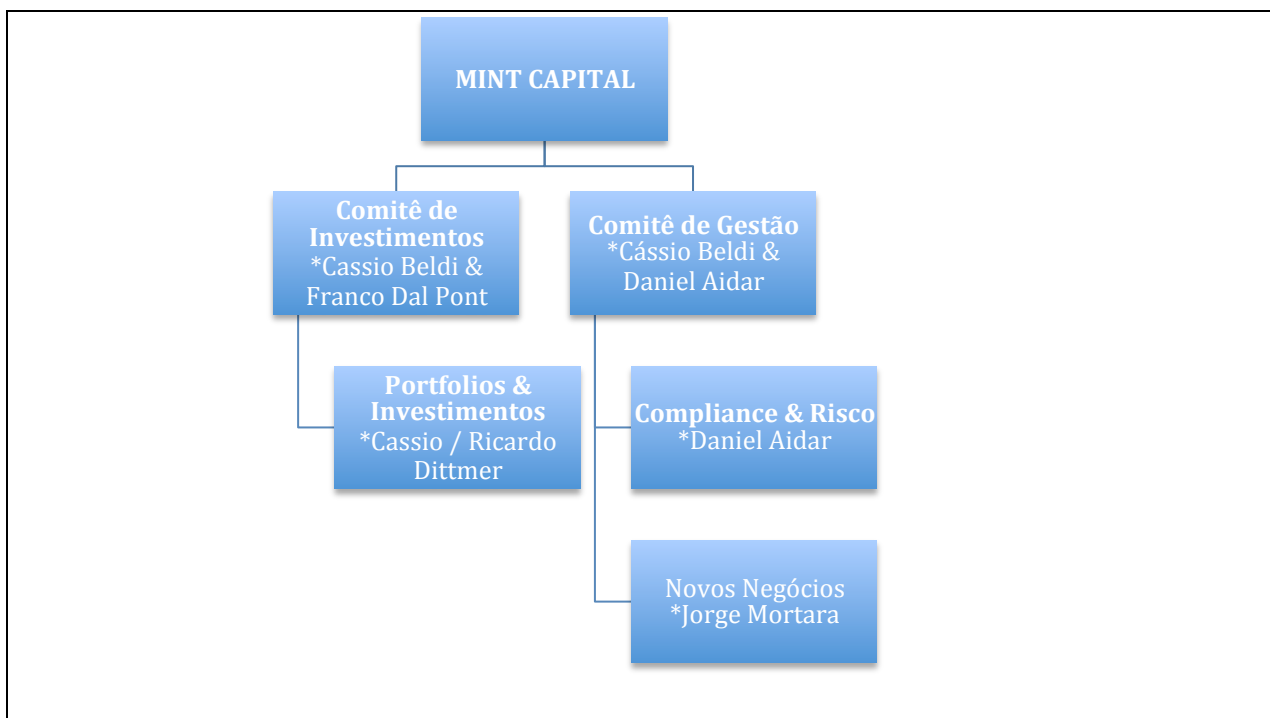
MINT CAPITAL

Comitê de Investimentos
*Cassio Beldi & Franco Dal Pont

Comitê de Gestão
*Cássio Beldi & Daniel Aidar

Portfolios & Investimentos
*Cassio / Ricardo Dittmer

Compliance & Risco
*Daniel Aidar

Novos Negócios
*Jorge Mortara